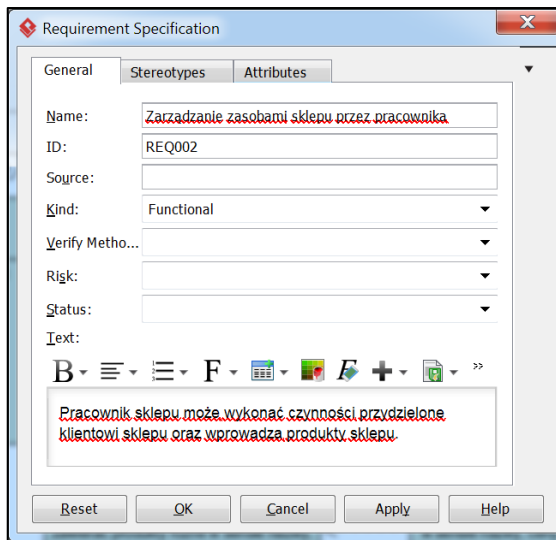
Requirement Specification

General | Stereotypes | Attributes

Name: Zarzadzanie zasobami sklepu przez pracownika

ID: REQ002

Source:

Kind: Functional

Verify Metho...

Risk:

Status:

Text:

B F »

Pracownik sklepu może wykonać czynności przydzielone klientowi sklepu oraz wprowadza produkty sklepu

Reset | OK | Cancel | Apply | Help